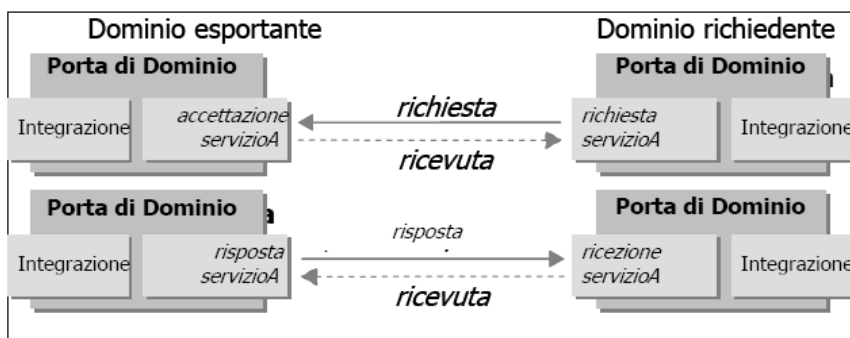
Dominio esportante

Dominio richiedente

Porta di Dominio

Integrazione

accettazione servizioA

richiesta

ricevuta

Porta di Dominio

richiesta servizioA

Integrazione

Porta di Dominio

Integrazione

risposta servizioA

risposta

ricevuta

Porta di Dominio

ricezione servizioA

Integrazione